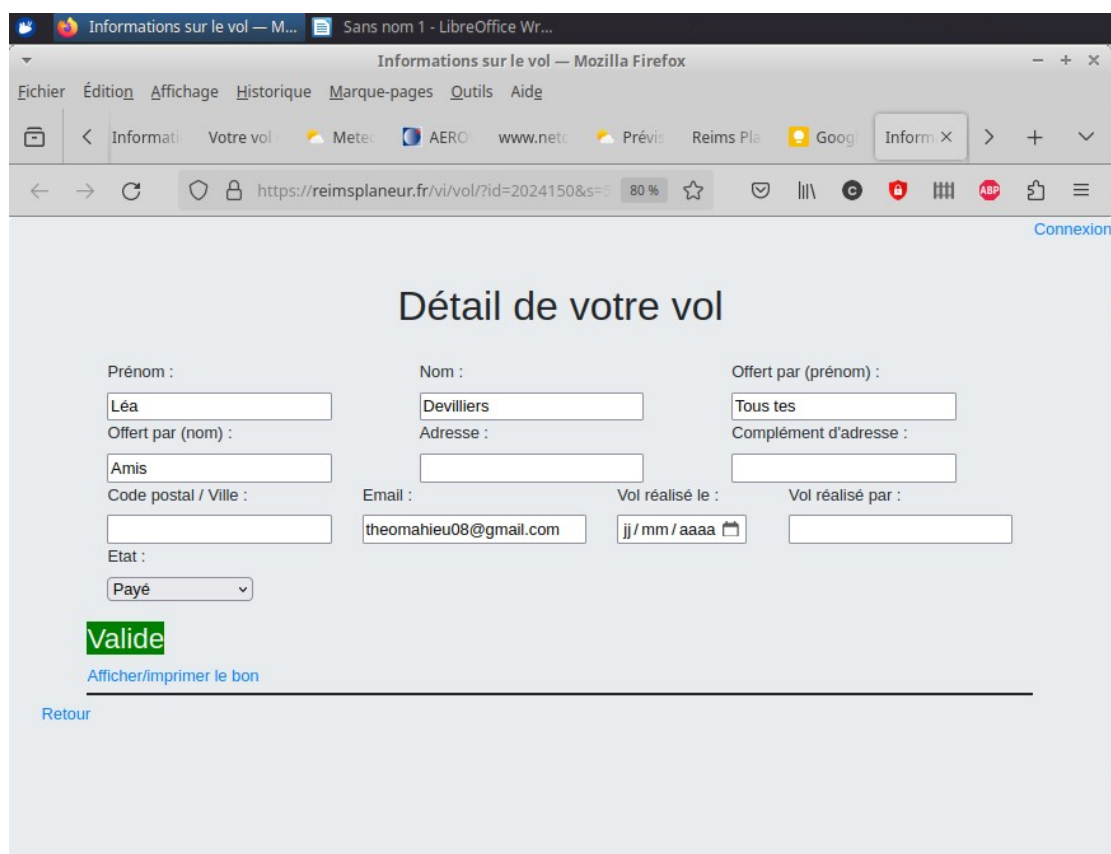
Informations sur le vol — M... Sans nom 1 - LibreOffice Wr...

Informations sur le vol — Mozilla Firefox

Fichier Édition Affichage Historique Marque-pages Outils Aide

Informati Votre vol Mete AERO www.netc Prévis Reims Pla Goog Inform ×

https://reimsplaneur.fr/vi/vol/?id=2024150&s=5 80 %

ABP

Connexion

Détail de votre vol

Prénom :
Léa

Nom :
Devilliers

Offert par (prénom) :
Tous tes

Offert par (nom) :
Amis

Adresse :

Complément d'adresse :

Code postal / Ville :

Email :
theomahieu08@gmail.com

Vol réalisé le :
jj / mm / aaaa

Vol réalisé par :

Etat :
Payé

Valide

Afficher/imprimer le bon

Retour